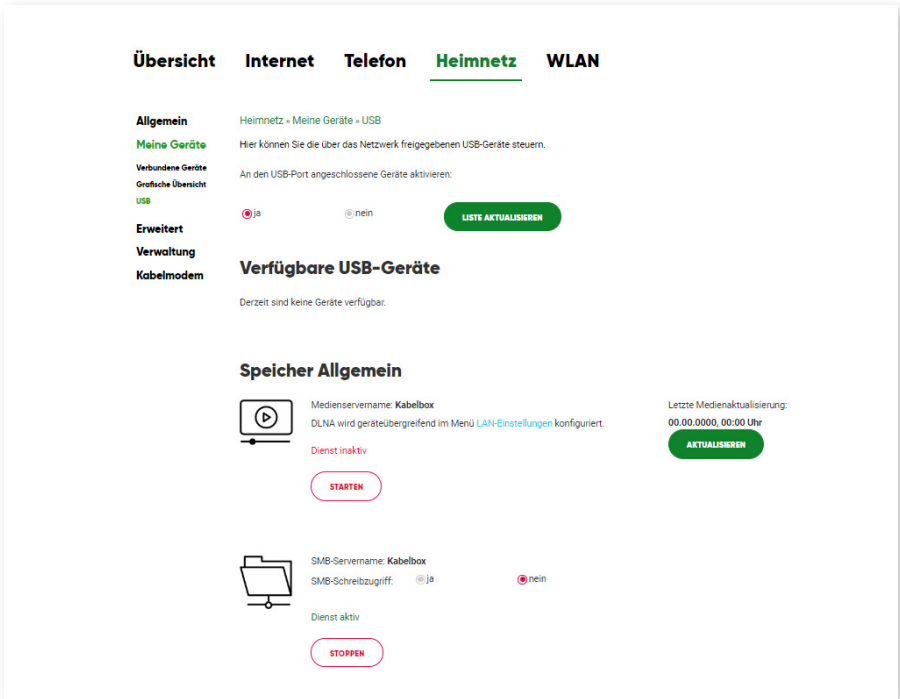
Übersicht Internet Telefon Heimnetz WLAN

Allgemein
Meine Geräte
Verbundene Geräte
Grafische Übersicht
USB
Erweitert
Verwaltung
Kabelmodem

Heimnetz » Meine Geräte » USB

Hier können Sie die über das Netzwerk freigegebenen USB-Geräte steuern.

An den USB-Port angeschlossene Geräte aktivieren:

ja nein LISTE AKTUALISIEREN

Verfügbare USB-Geräte

Derzeit sind keine Geräte verfügbar.

Speicher Allgemein

Medienservername: Kabelbox
DLNA wird geräteübergreifend im Menü LAN-Einstellungen konfiguriert.

Dienst inaktiv

STARTEN

Letzte Medienaktualisierung:
00.00.0000, 00:00 Uhr
AKTUALISIEREN

SMB-Servername: Kabelbox
SMB-Schreibzugriff: ja nein

Dienst aktiv

STOPPEN